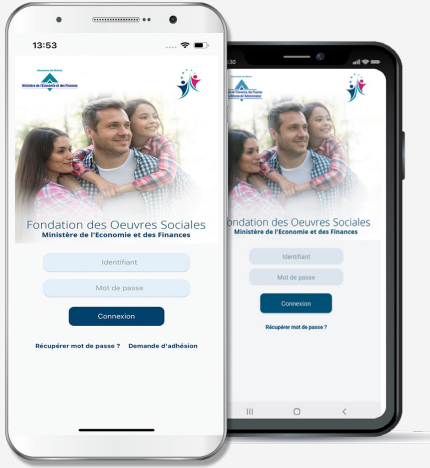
13:53

Royaume du Maroc
Ministère de l'Economie et des Finances

Fondation des Oeuvres Sociales
Ministère de l'Economie et des Finances

Identifiant

Mot de passe

Connexion

Récupérer mot de passe ?

Demande d'adhésion

:30

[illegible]

Fondation des Oeuvres Sociales
Ministère de l'Economie et des Finances

Identifiant

Mot de passe

Connexion

Récupérer mot de passe ?